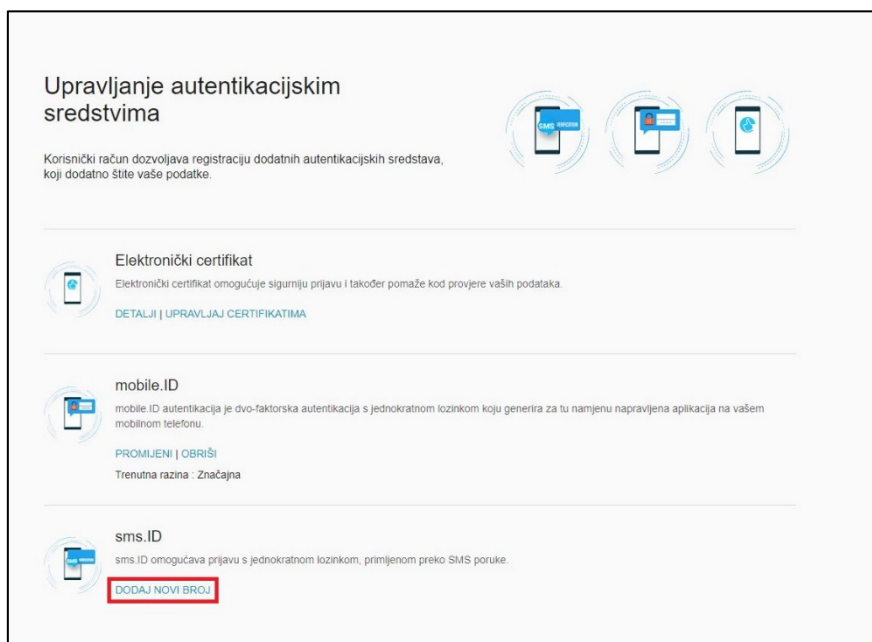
Upravljanje autentikacijskim sredstvima

Korisnički račun dozvoljava registraciju dodatnih autentikacijskih sredstava, koji dodatno štite vaše podatke.

SMS

Elektronički certifikat

Elektronički certifikat omogućuje sigurniju prijavu i također pomaže kod provjere vaših podataka.

DETALJI | UPRAVLJAJ CERTIFIKATIMA

mobile.ID

mobile.ID autentikacija je dvo-faktorska autentikacija s jednokratnom lozinkom koju generira za tu namjenu napravljena aplikacija na vašem mobilnom telefonu.

PROMIJENI | OBRIŠI

Trenutna razina : Značajna

sms.ID

sms.ID omogućava prijavu s jednokratnom lozinkom, primljenom preko SMS poruke.

DODAJ NOVI BROJ